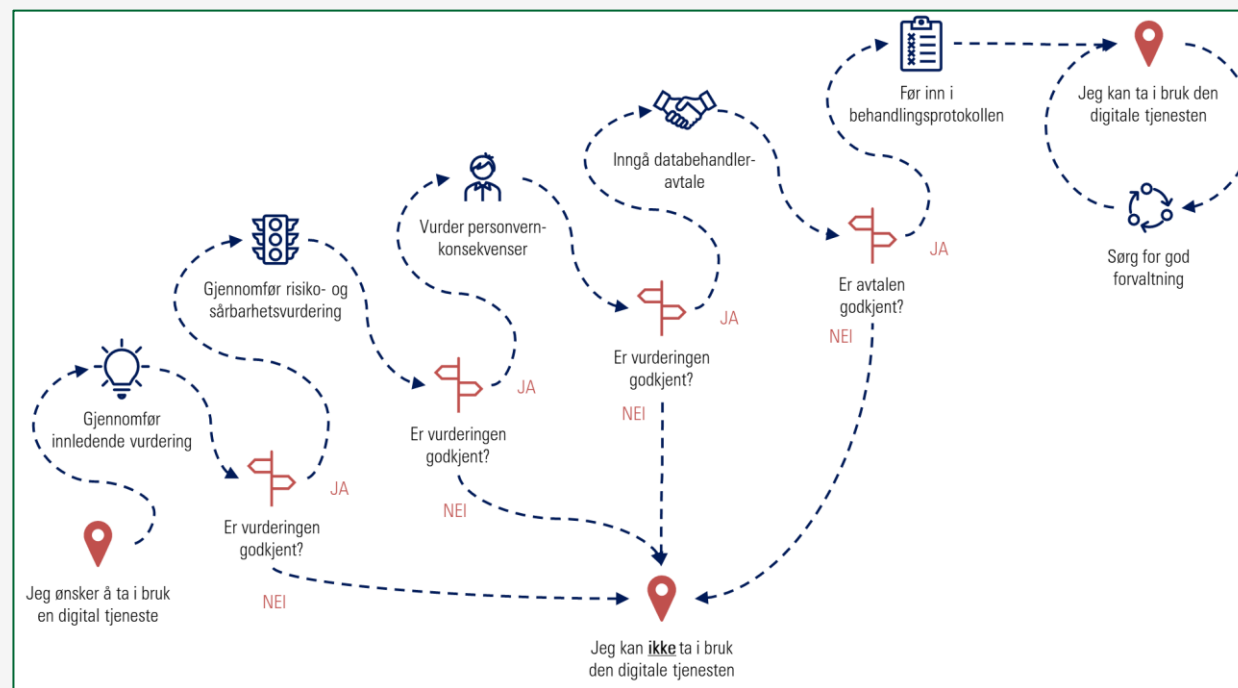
Jeg ønsker å ta i bruk en digital tjeneste

Gjennomfør innledende vurdering

Er vurderingen godkjent?

JA

NEI

Gjennomfør risiko- og sårbarhetsvurdering

Er vurderingen godkjent?

JA

NEI

Vurder personvernkonsekvenser

Er vurderingen godkjent?

JA

NEI

Inngå databehandleravtale

Er avtalen godkjent?

JA

NEI

Før inn i behandlingsprotokollen

Jeg kan ta i bruk den digitale tjenesten

Sørg for god forvaltning

Jeg kan ikke ta i bruk den digitale tjenesten